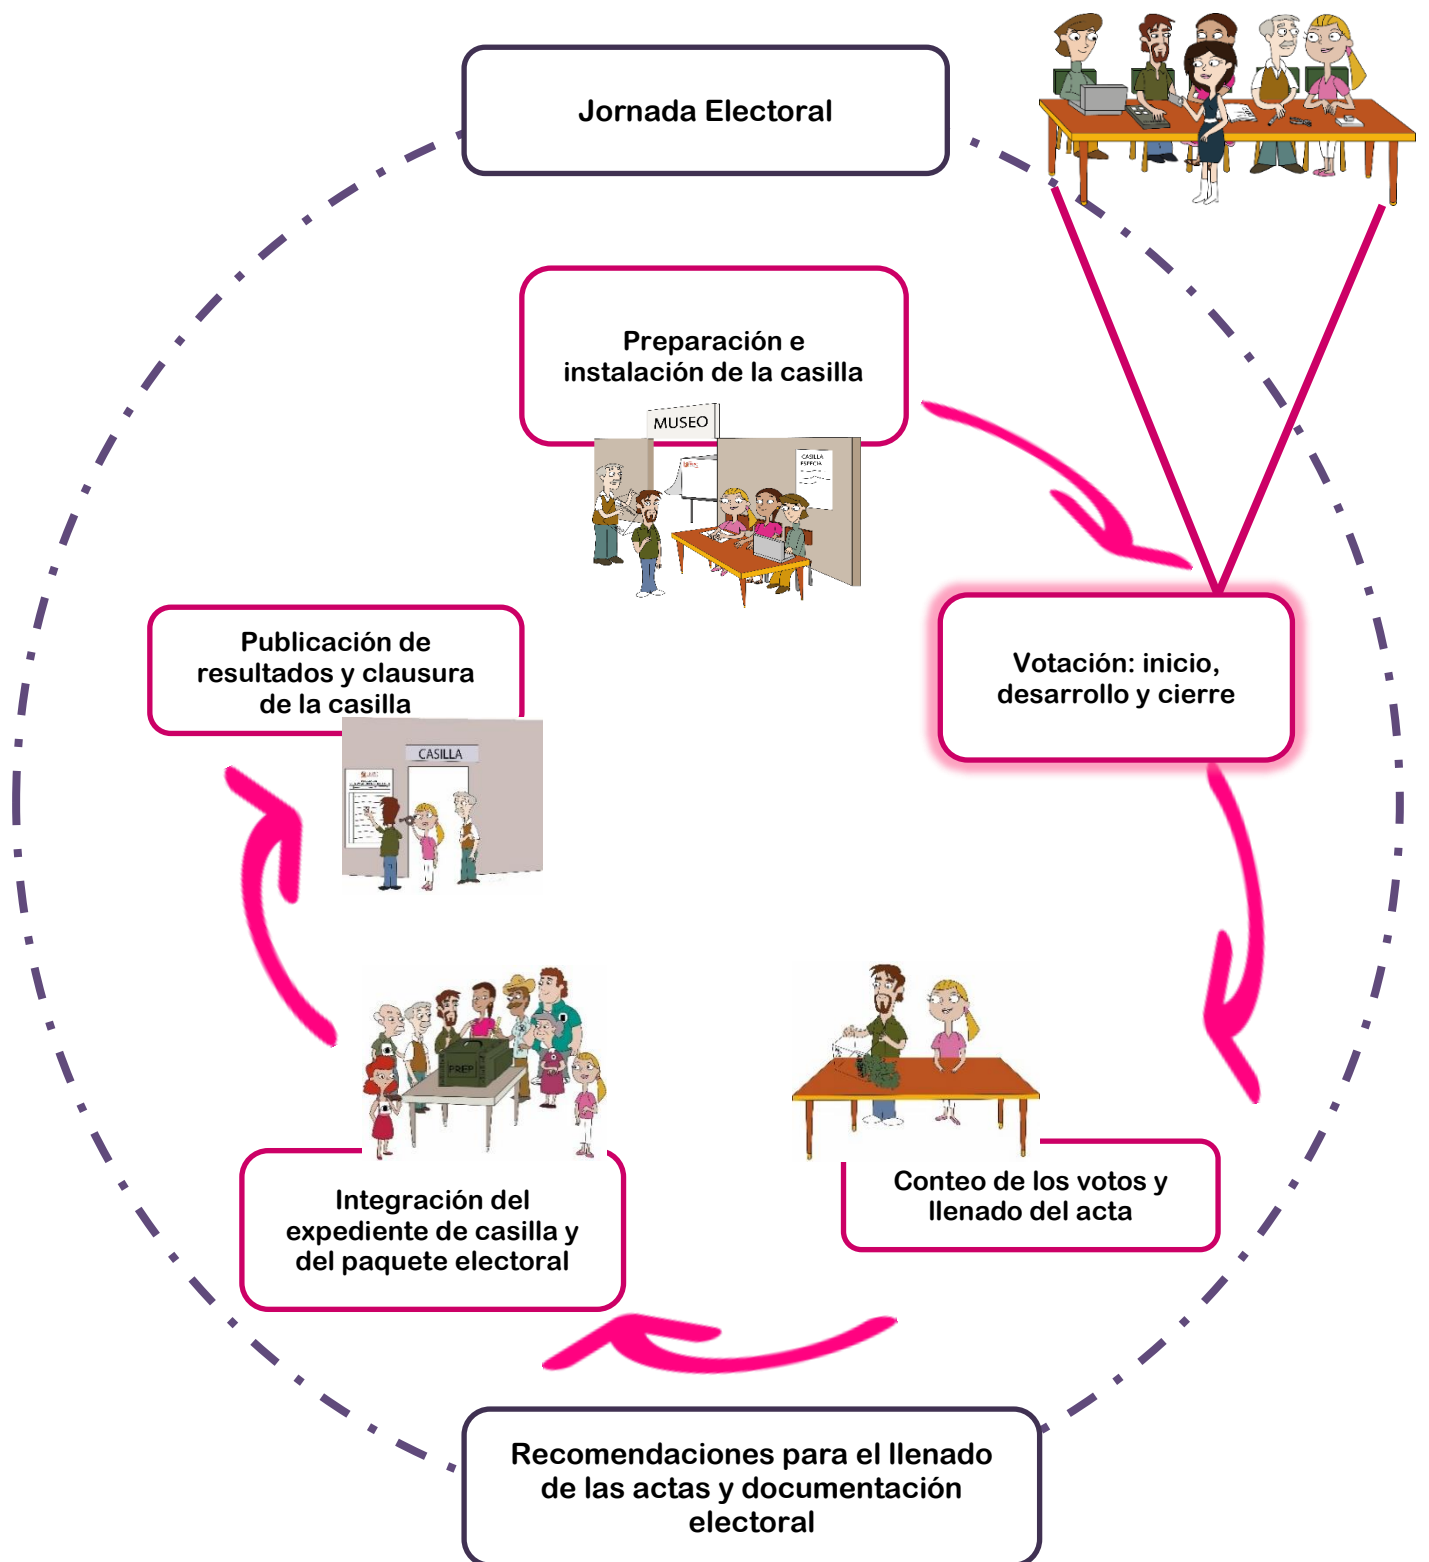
Jornada Electoral

Preparación e instalación de la casilla

MUSEO

CASILLA

Votación: inicio, desarrollo y cierre

Publicación de resultados y clausura de la casilla

CASILLA

PREP

Conteo de los votos y llenado del acta

Integración del expediente de casilla y del paquete electoral

Recomendaciones para el llenado de las actas y documentación electoral